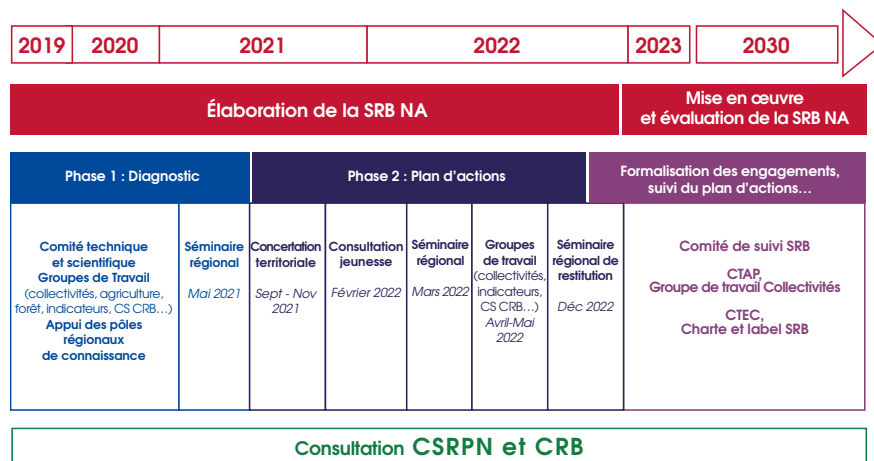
2019 | 2020 | 2021 | 2022 | 2023 | 2030

Élaboration de la SRB NA

Mise en œuvre et évaluation de la SRB NA

Phase 1 : Diagnostic

Phase 2 : Plan d'actions

Formalisation des engagements, suivi du plan d'actions…

Comité technique et scientifique
Groupes de Travail (collectivités, agriculture, forêt, indicateurs, CS CRB…)
Appui des pôles régionaux de connaissance

Séminaire régional
Mai 2021

Concertation territoriale
Sept - Nov 2021

Consultation jeunesse
Février 2022

Séminaire régional
Mars 2022

Groupes de travail (collectivités, indicateurs, CS CRB…)
Avril-Mai 2022

Séminaire régional de restitution
Déc 2022

Comité de suivi SRB

CTAP,
Groupe de travail Collectivités

CTEC,
Charte et label SRB

Consultation CSRPN et CRB